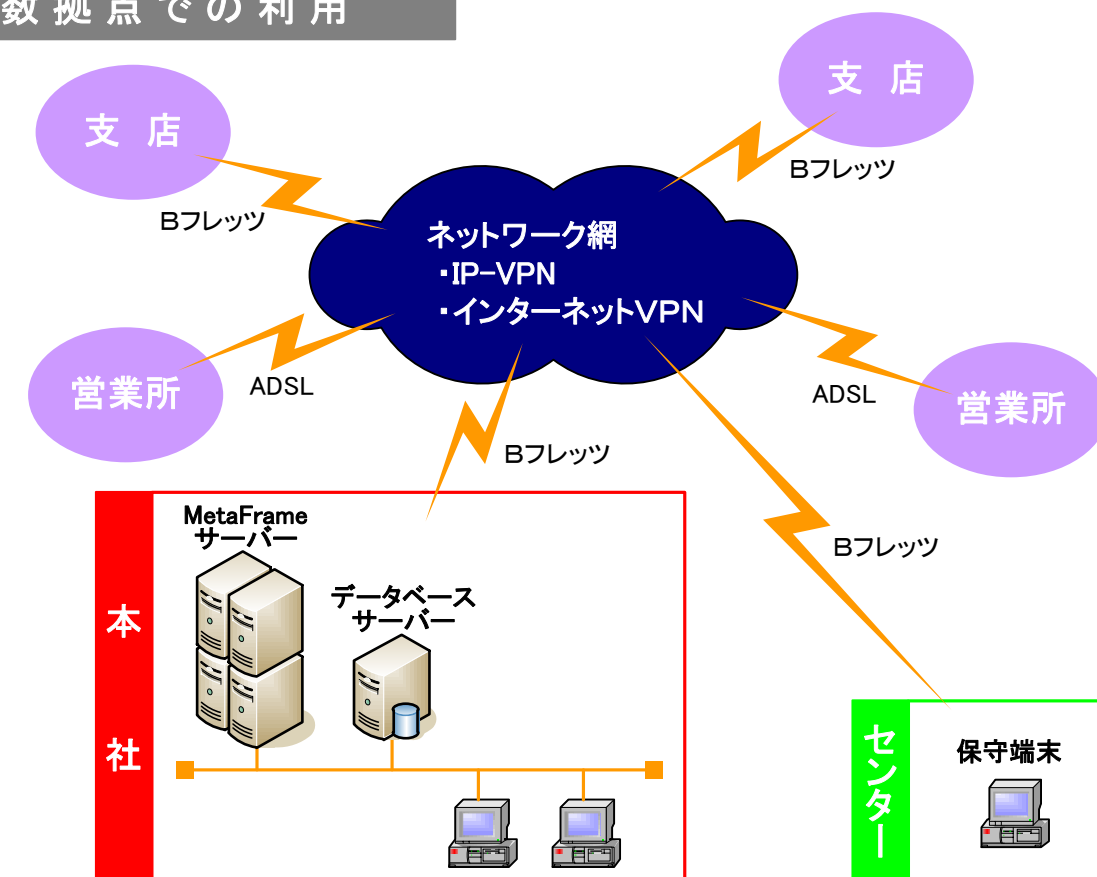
数拠点での利用

支店

支店

Bフレッツ

Bフレッツ

ネットワーク網
・IP−VPN
・インターネットVPN

営業所

ADSL

ADSL

営業所

Bフレッツ

Bフレッツ

本社

MetaFrame
サーバー

データベース
サーバー

センター

保守端末